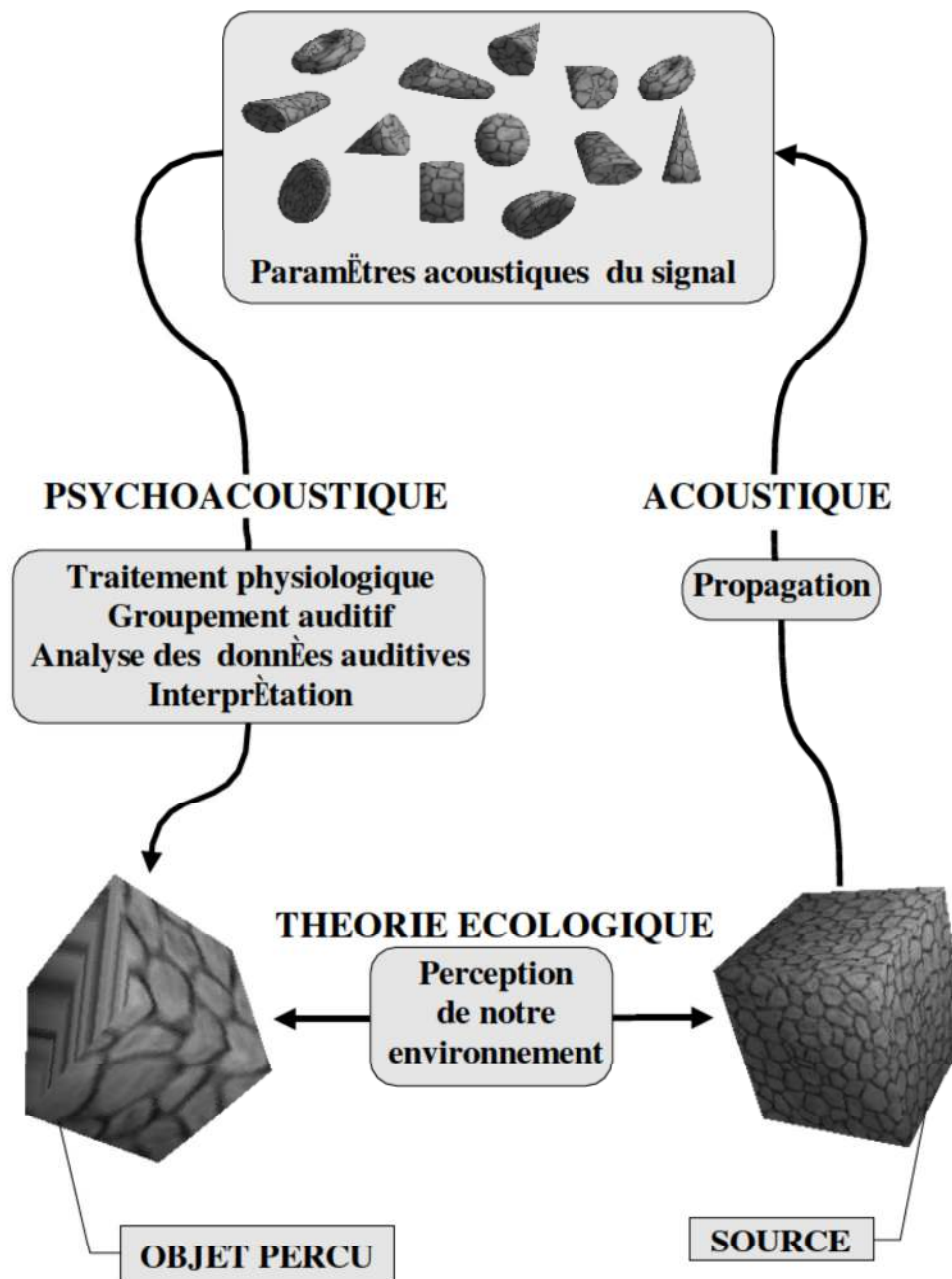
ParamËtres acoustiques du signal

PSYCHOACOUSTIQUE

Traitement physiologique
Groupement auditif
Analyse des donnÈes auditives
InterprÈtation

ACOUSTIQUE

Propagation

THEORIE ECOLOGIQUE

Perception
de notre
environnement

OBJET PERCU

SOURCE